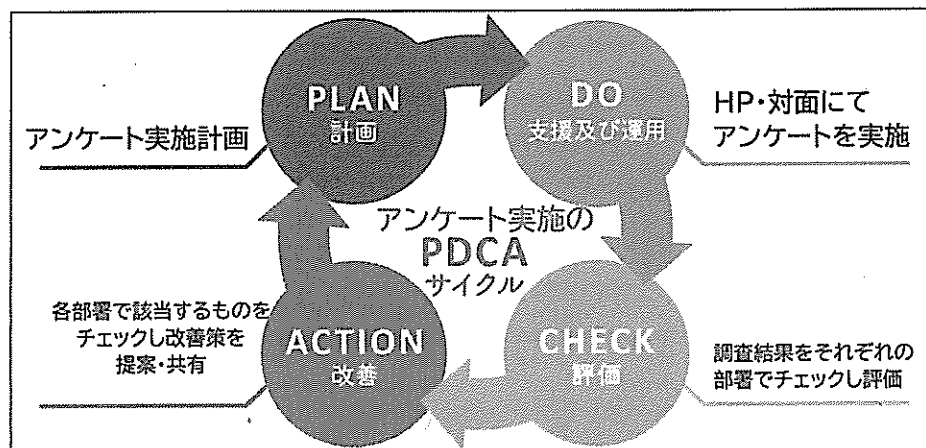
PLAN
計画

アンケート実施計画

DO
支援及び運用

HP・対面にて
アンケートを実施

アンケート実施の
PDCA
サイクル

各部署で該当するものを
チェックし改善策を
提案・共有

ACTION
改善

CHECK
評価

調査結果をそれぞれの
部署でチェックし評価